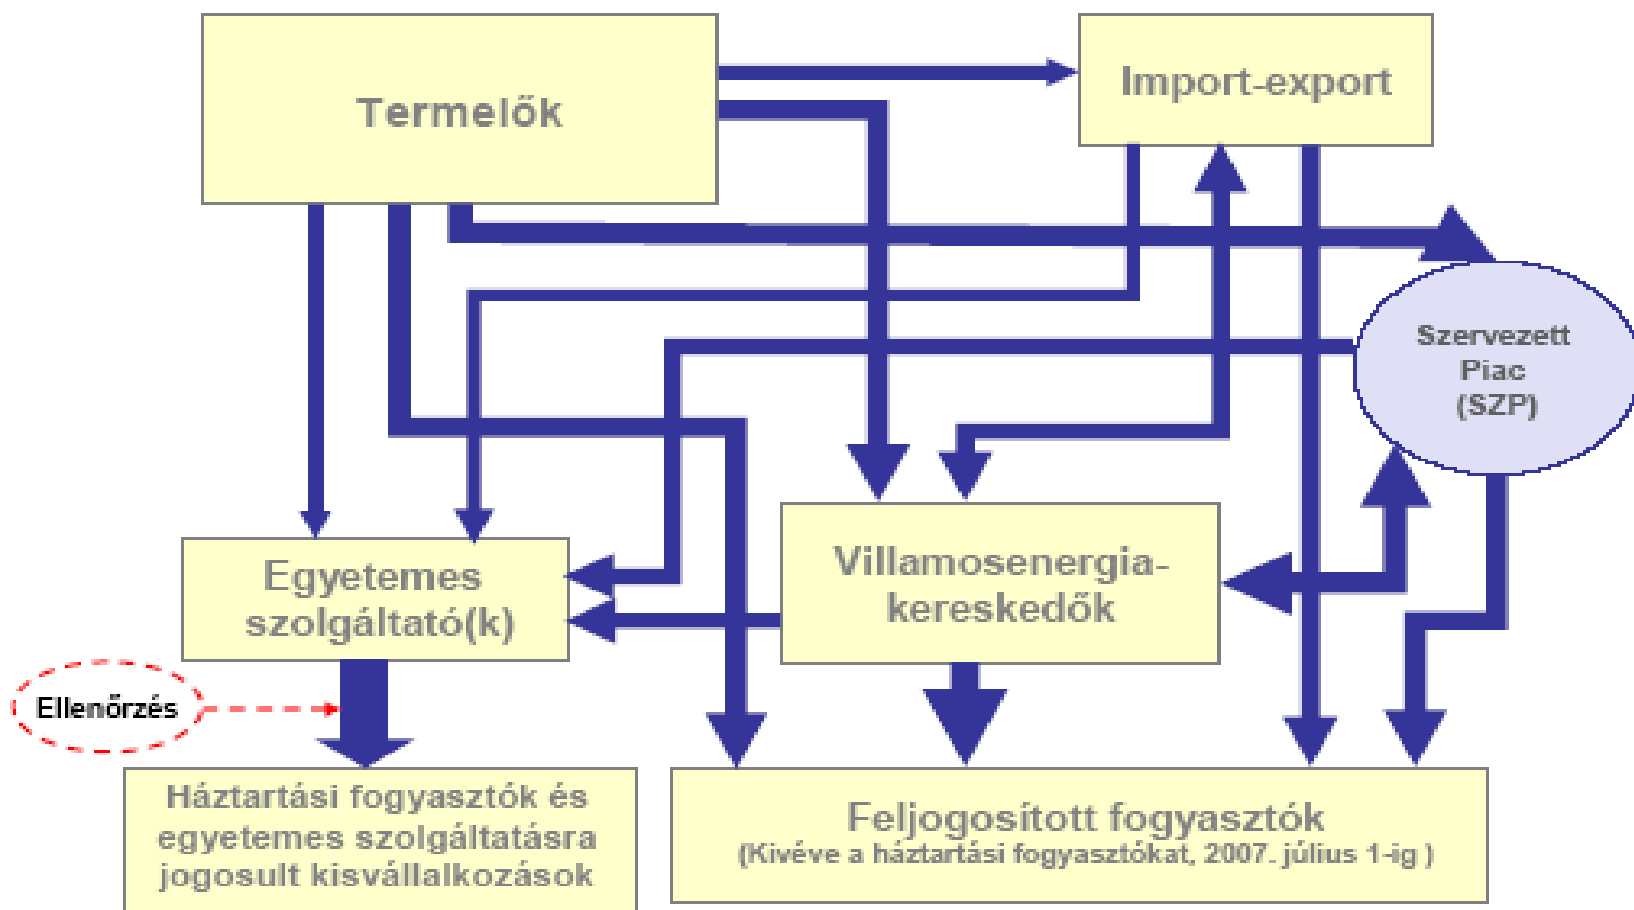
Termelők

Import-export

Szervezett Piac (SZP)

Egyetemes szolgáltató(k)

Villamosenergia-kereskedők

Ellenőrzés

Háztartási fogyasztók és egyetemes szolgáltatásra jogosult kisvállalkozások

Feljogosított fogyasztók
(Kivéve a háztartási fogyasztókat, 2007. július 1-ig )